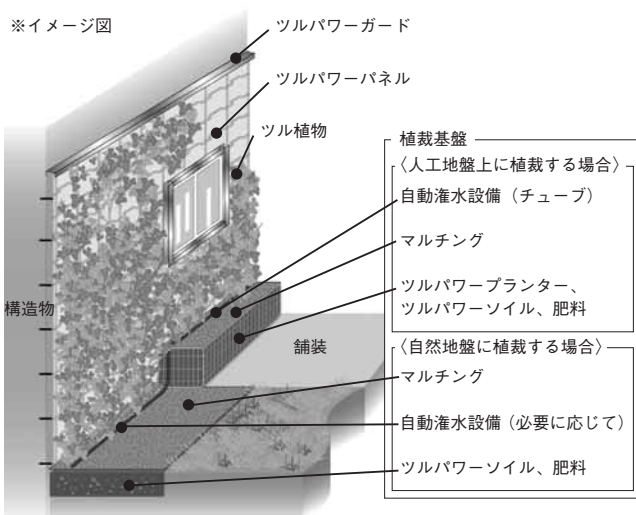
※イメージ図

ツルパワーガード

ツルパワーパネル

ツル植物

構造物

舗装

植栽基盤

〈人工地盤上に植栽する場合〉

自動潅水設備（チューブ）

マルチング

ツルパワープランター、ツルパワーソイル、肥料

〈自然地盤に植栽する場合〉

マルチング

自動潅水設備（必要に応じて）

ツルパワーソイル、肥料